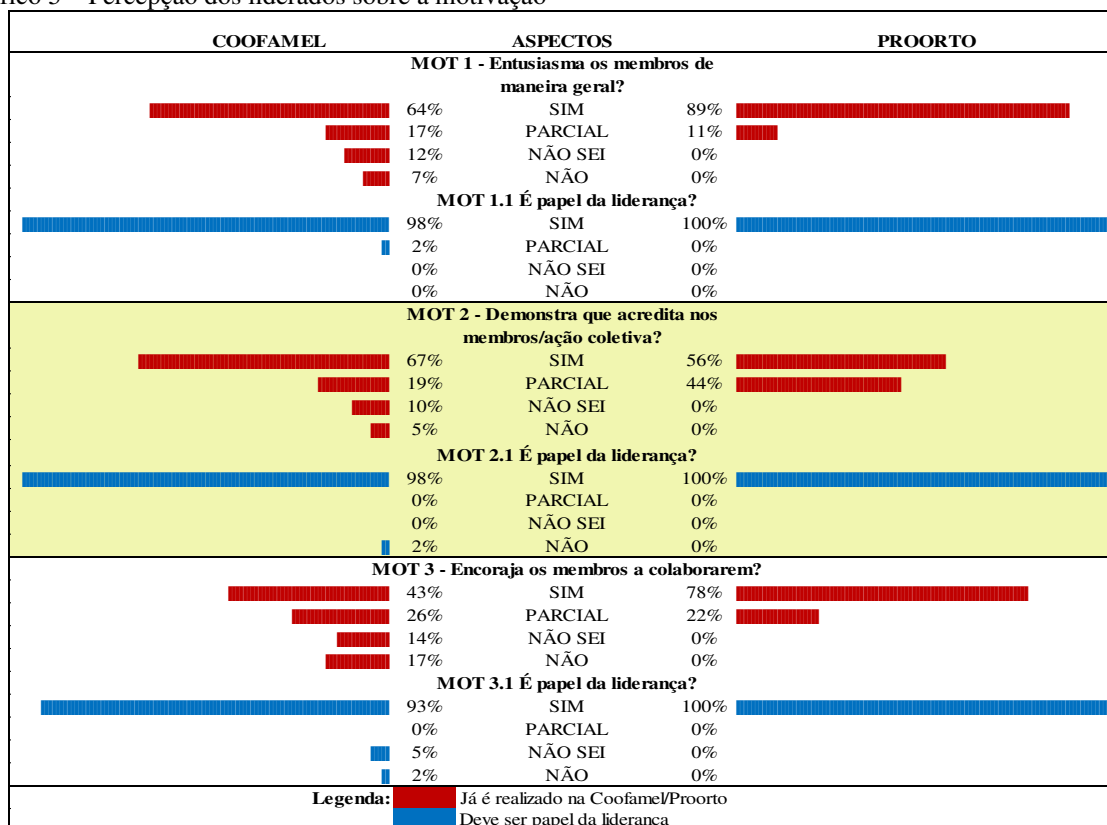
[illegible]fico 5 – Percepção dos liderados sobre a motivação

| COOFAMEL | | ASPECTOS | | PROORTO |
|---|---|---|---|---|
| | | MOT 1 - Entusiasma os membros de maneira geral? | | |
| | 64% | SIM | 89% | |
| | 17% | PARCIAL | 11% | |
| | 12% | NÃO SEI | 0% | |
| | 7% | NÃO | 0% | |
| | | MOT 1.1 É papel da liderança? | | |
| | 98% | SIM | 100% | |
| | 2% | PARCIAL | 0% | |
| | 0% | NÃO SEI | 0% | |
| | 0% | NÃO | 0% | |
| | | MOT 2 - Demonstra que acredita nos membros/ação coletiva? | | |
| | 67% | SIM | 56% | |
| | 19% | PARCIAL | 44% | |
| | 10% | NÃO SEI | 0% | |
| | 5% | NÃO | 0% | |
| | | MOT 2.1 É papel da liderança? | | |
| | 98% | SIM | 100% | |
| | 0% | PARCIAL | 0% | |
| | 0% | NÃO SEI | 0% | |
| | 2% | NÃO | 0% | |
| | | MOT 3 - Encoraja os membros a colaborarem? | | |
| | 43% | SIM | 78% | |
| | 26% | PARCIAL | 22% | |
| | 14% | NÃO SEI | 0% | |
| | 17% | NÃO | 0% | |
| | | MOT 3.1 É papel da liderança? | | |
| | 93% | SIM | 100% | |
| | 0% | PARCIAL | 0% | |
| | 5% | NÃO SEI | 0% | |
| | 2% | NÃO | 0% | |

Legenda: Já é realizado na Coofamel/Proorto
Deve ser papel da liderança